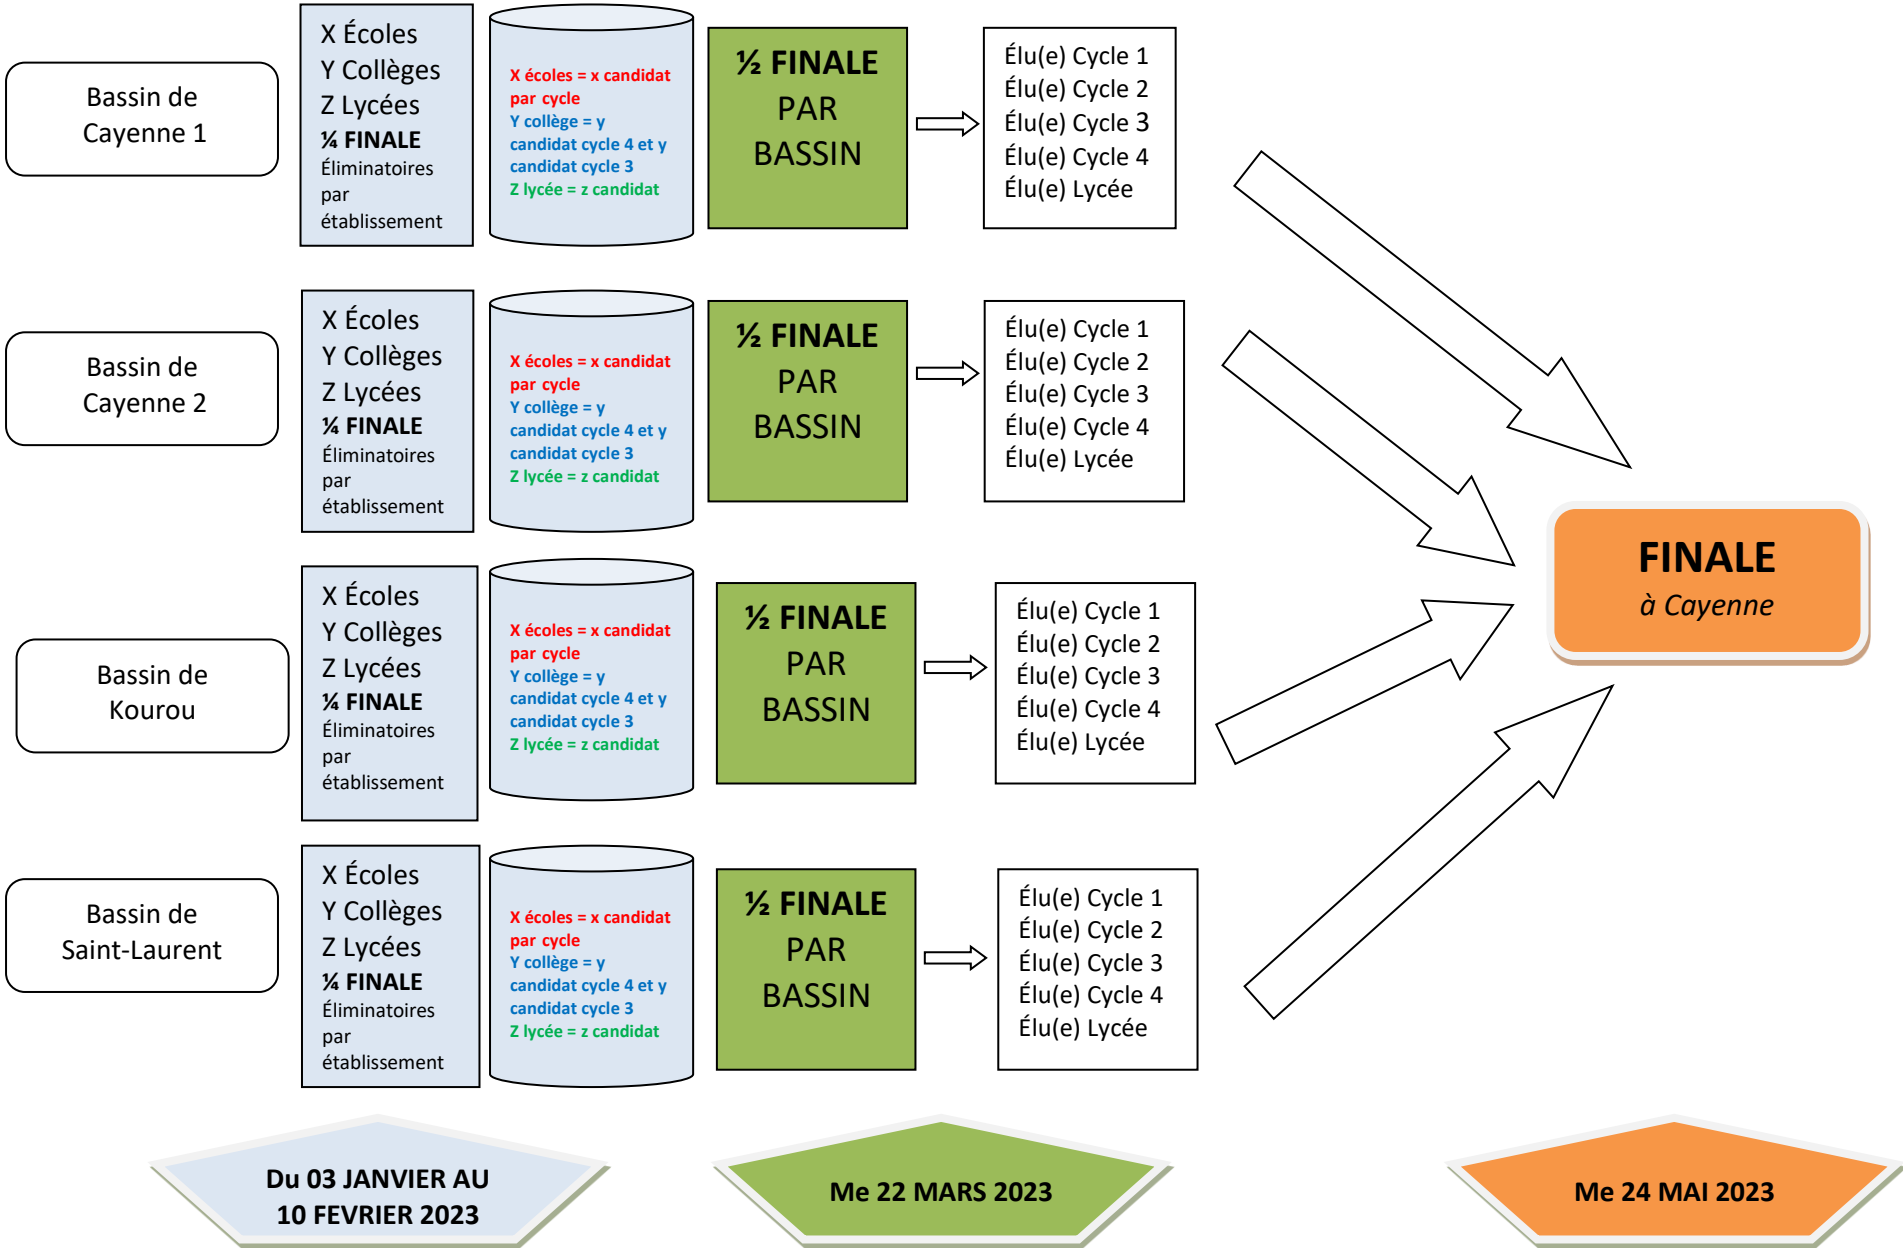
Bassin de Cayenne 1

X Écoles
Y Collèges
Z Lycées
¼ FINALE
Éliminatoires par établissement

X écoles = x candidat par cycle
Y collège = y candidat cycle 4 et y candidat cycle 3
Z lycée = z candidat

½ FINALE PAR BASSIN

Élu(e) Cycle 1
Élu(e) Cycle 2
Élu(e) Cycle 3
Élu(e) Cycle 4
Élu(e) Lycée

Bassin de Cayenne 2

X Écoles
Y Collèges
Z Lycées
¼ FINALE
Éliminatoires par établissement

X écoles = x candidat par cycle
Y collège = y candidat cycle 4 et y candidat cycle 3
Z lycée = z candidat

½ FINALE PAR BASSIN

Élu(e) Cycle 1
Élu(e) Cycle 2
Élu(e) Cycle 3
Élu(e) Cycle 4
Élu(e) Lycée

Bassin de Kourou

X Écoles
Y Collèges
Z Lycées
¼ FINALE
Éliminatoires par établissement

X écoles = x candidat par cycle
Y collège = y candidat cycle 4 et y candidat cycle 3
Z lycée = z candidat

½ FINALE PAR BASSIN

Élu(e) Cycle 1
Élu(e) Cycle 2
Élu(e) Cycle 3
Élu(e) Cycle 4
Élu(e) Lycée

Bassin de Saint-Laurent

X Écoles
Y Collèges
Z Lycées
¼ FINALE
Éliminatoires par établissement

X écoles = x candidat par cycle
Y collège = y candidat cycle 4 et y candidat cycle 3
Z lycée = z candidat

½ FINALE PAR BASSIN

Élu(e) Cycle 1
Élu(e) Cycle 2
Élu(e) Cycle 3
Élu(e) Cycle 4
Élu(e) Lycée

FINALE
à Cayenne

Du 03 JANVIER AU 10 FEVRIER 2023

Me 22 MARS 2023

Me 24 MAI 2023